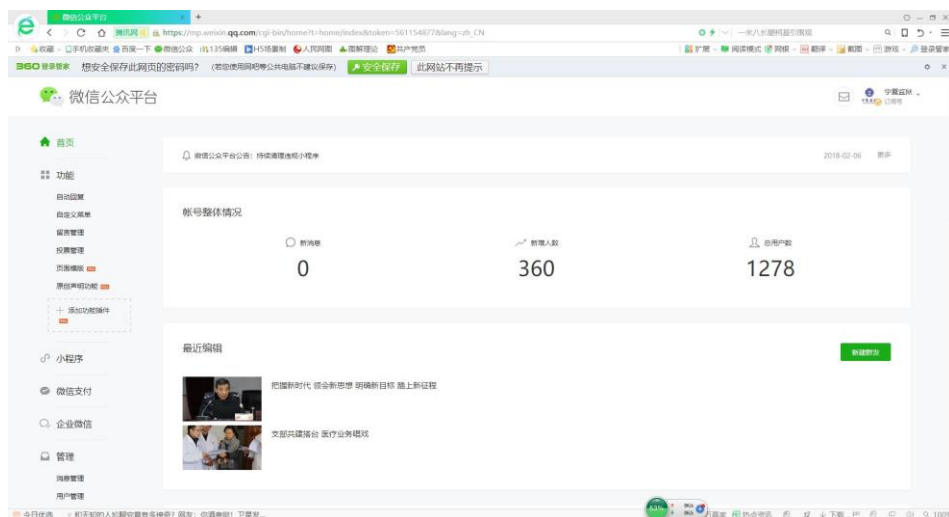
微信公众平台
https://mp.weixin.qq.com/cgi-bin/home?t=home/index&token=561154877&lang=zh_CN
一米八长腿明星引围观
收藏 手机收藏夹 百度一下 微信公众 135编辑 H5场景制 人民网图 图解理论 共产党员
扩展 阅读模式 网银 翻译 截图 游戏 登录管家
360登录管家 想安全保存此网页的密码吗？ (若您使用网吧等公共电脑不建议保存) 安全保存 此网站不再提示

微信公众平台
宁夏区M 订阅号

首页
功能
自动回复
自定义菜单
留言管理
投票管理
页面模板
原创声明功能
+ 添加功能插件
小程序
微信支付
企业微信
管理
消息管理
用户管理

微信公众平台公告: 持续清理违规小程序 2018-02-06 更多

帐号整体情况
新消息
0
新增人数
360
总用户数
1278

最近编辑
新建群发
把握新时代 领会新思想 明确新目标 踏上新征程
支部共建搭台 医疗业务唱戏

今日优选 ...和无知的人长期交往有多推荐? 网友: 你遇到过! 下载... 
63% 热点资讯 下载 100%